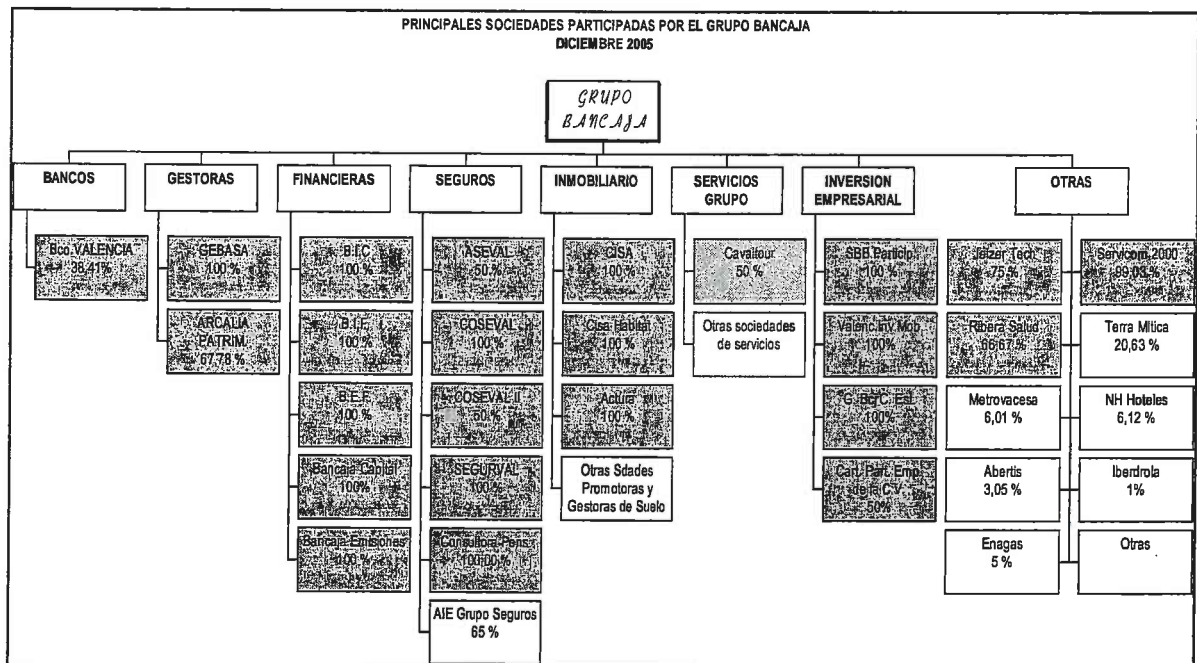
PRINCIPALES SOCIEDADES PARTICIPADAS POR EL GRUPO BANCAJA
DICIEMBRE 2005

GRUPO BANCAJA

BANCOS

Bco. VALENCIA 38,41%

GESTORAS

GEBASA 100 %

ARCALIA PATRIM. 67,78 %

FINANCIERAS

B.I.C. 100 %

B.I.I. 100 %

B.E.F. 100 %

Bancaja Capital 100%

Bancaja Emisiones 100 %

SEGUROS

ASEVAL 50 %

COSEVAL 100 %

COSEVAL II 50 %

SEGURVAL 100 %

Consultora Pens. 100,00 %

AIE Grupo Seguros 65 %

INMOBILIARIO

CISA 100 %

Cisa Habitat 100 %

Actura 100 %

Otras Sdades Promotoras y Gestoras de Suelo

SERVICIOS GRUPO

Cavaltour 50 %

Otras sociedades de servicios

INVERSION EMPRESARIAL

SBB Particip. 100 %

Valenc.Inv.Mob. 100%

G. Bcj C. Est. 100%

Cart. Part. Emp. de la C.V. 50%

OTRAS

Jaizer Tech. 75 %

Servicom 2000 89,03 %

Ribera Salud 66,67 %

Terra Mitica 20,63 %

Metrovacesa 6,01 %

NH Hoteles 6,12 %

Abertis 3,05 %

Iberdrola 1%

Enagas 5 %

Otras